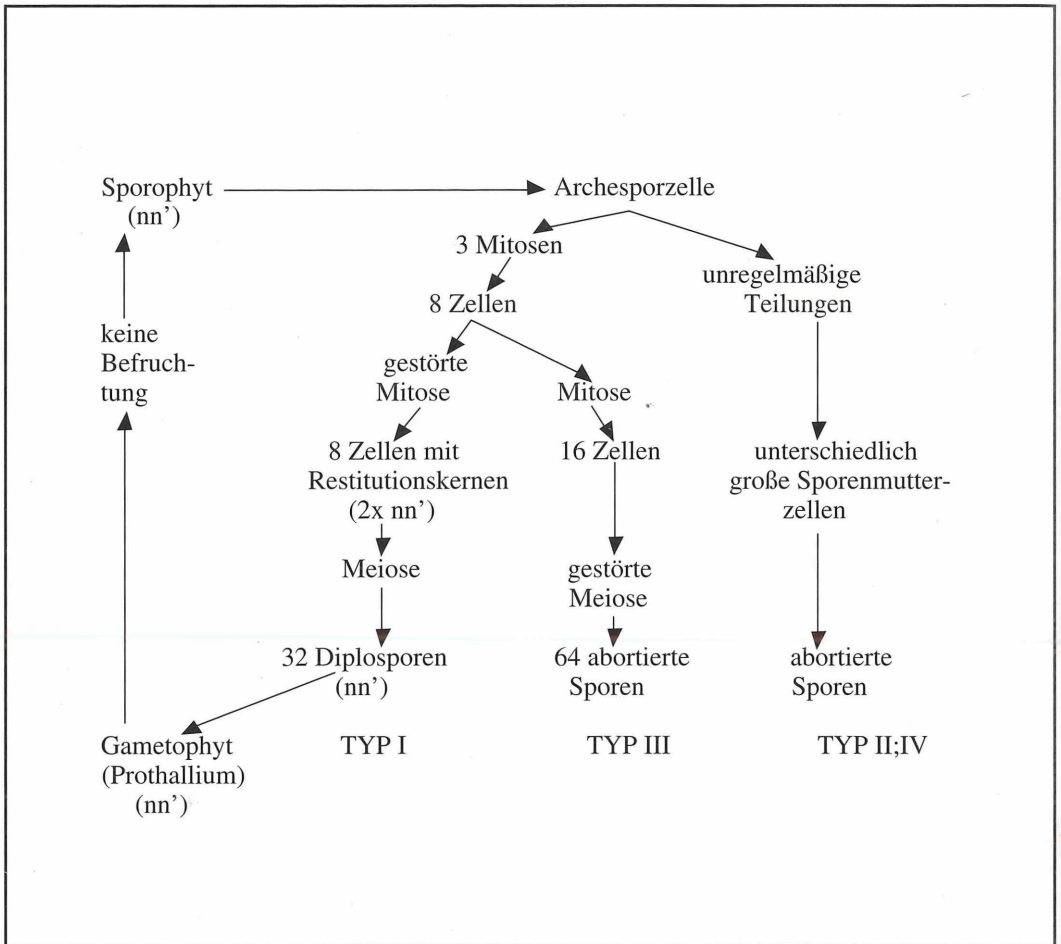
Sporophyt (nn')

Archesporzelle

3 Mitosen

unregelmäßige Teilungen

8 Zellen

keine Befruchtung

gestörte Mitose

Mitose

8 Zellen mit Restitutionskernen (2x nn')

16 Zellen

unterschiedlich große Sporenmutterzellen

Meiose

gestörte Meiose

32 Diplosporen (nn')

64 abortierte Sporen

abortierte Sporen

Gametophyt (Prothallium) (nn')

TYP I

TYP III

TYP II;IV